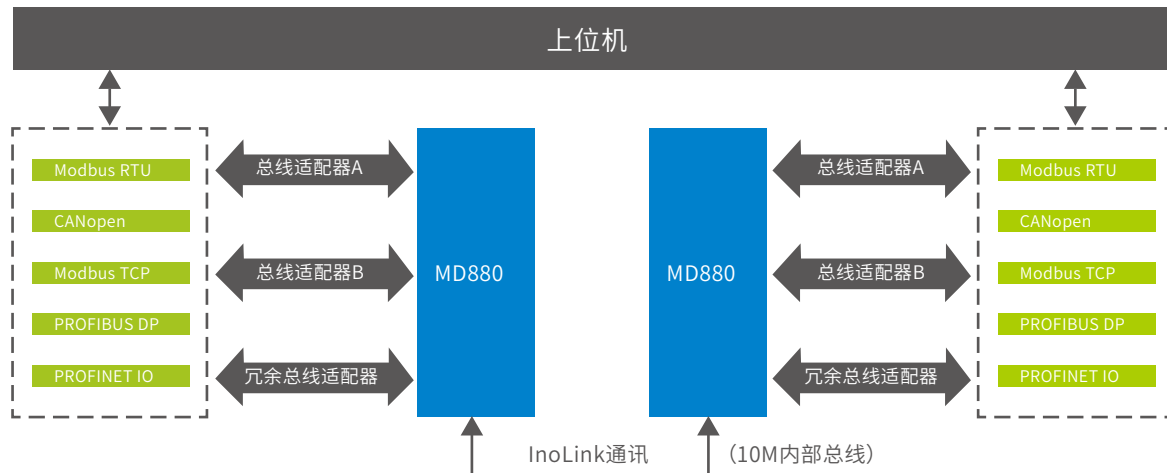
上位机

Modbus RTU
CANopen
Modbus TCP
PROFIBUS DP
PROFINET IO

总线适配器A
总线适配器B
冗余总线适配器

MD880

MD880

总线适配器A
总线适配器B
冗余总线适配器

Modbus RTU
CANopen
Modbus TCP
PROFIBUS DP
PROFINET IO

InoLink通讯 （10M内部总线）